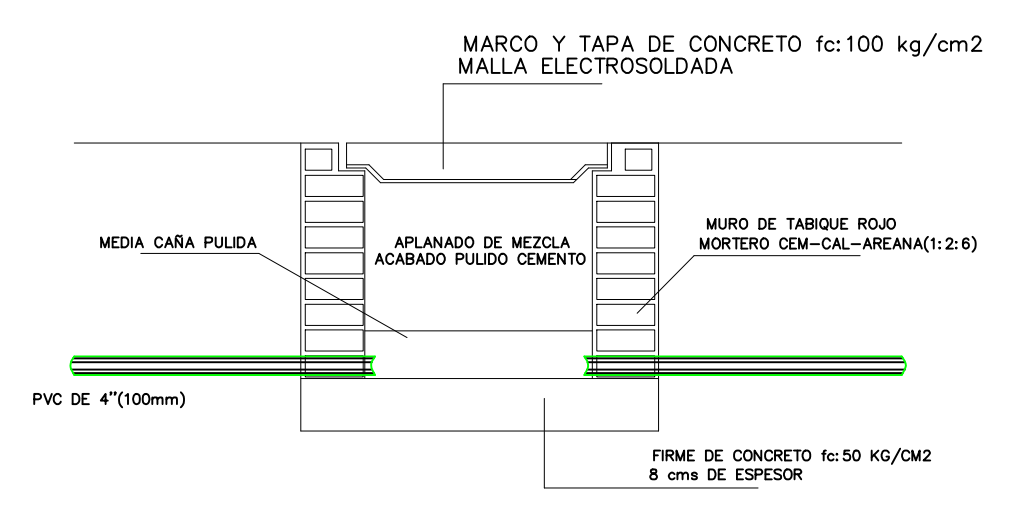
MARCO Y TAPA DE CONCRETO fc:100 kg/cm2
MALLA ELECTROSOLDADA

MEDIA CAÑA PULIDA

APLANADO DE MEZCLA
ACABADO PULIDO CEMENTO

MURO DE TABIQUE ROJO
MORTERO CEM-CAL-AREANA(1:2:6)

PVC DE 4"(100mm)

FIRME DE CONCRETO fc:50 KG/CM2
8 cms DE ESPESOR